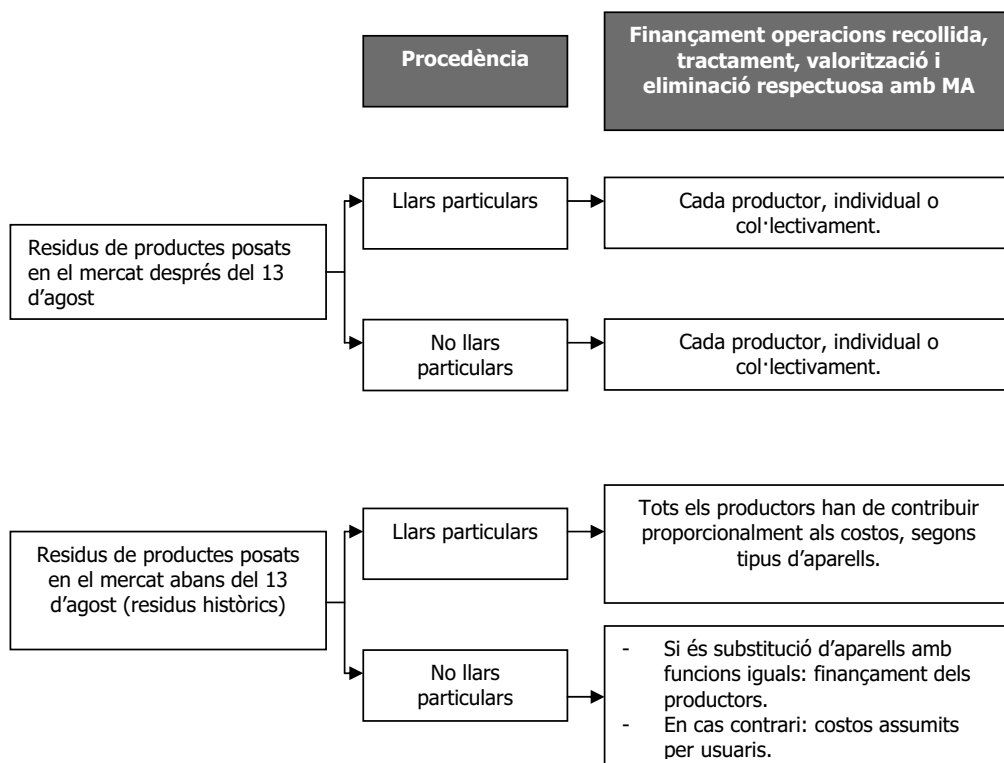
Procedència

Finançament operacions recollida, tractament, valorització i eliminació respectuosa amb MA

Residus de productes posats en el mercat després del 13 d'agost

Llars particulars

Cada productor, individual o col·lectivament.

No llars particulars

Cada productor, individual o col·lectivament.

Residus de productes posats en el mercat abans del 13 d'agost (residus històrics)

Llars particulars

Tots els productors han de contribuir proporcionalment als costos, segons tipus d'aparells.

No llars particulars

- Si és substitució d'aparells amb funcions iguals: finançament dels productors.
- En cas contrari: costos assumits per usuaris.